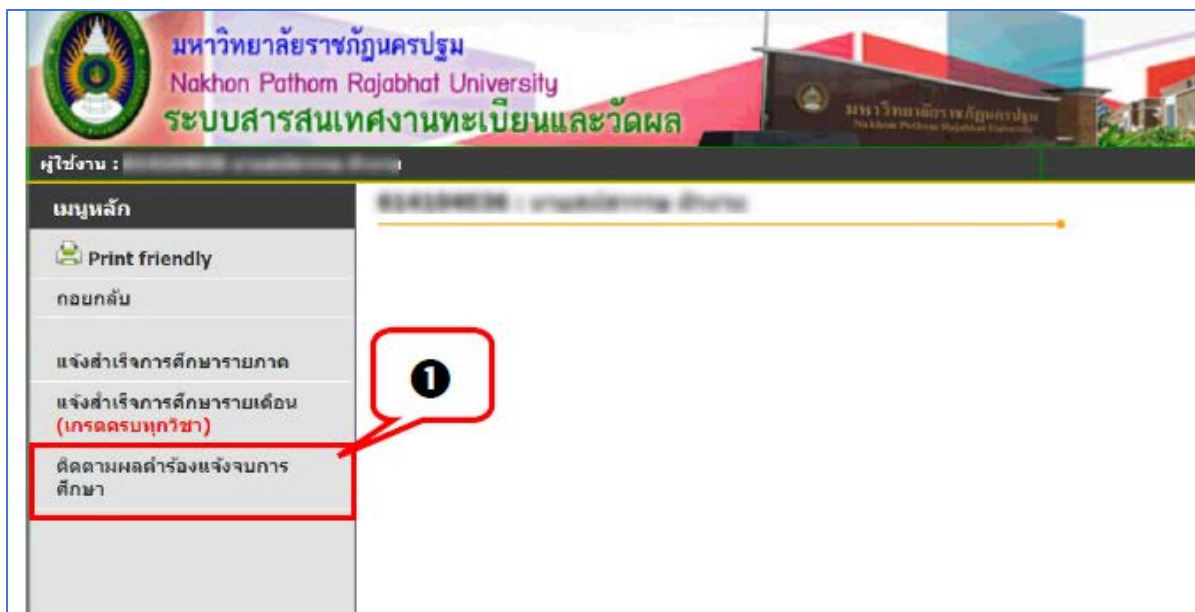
มหาวิทยาลัยราชภัฏนครปฐม
Nakhon Pathom Rajabhat University
ระบบสารสนเทศงานทะเบียนและวัดผล

มหาวิทยาลัยราชภัฏนครปฐม
Nakhon Pathom Rajabhat University

ผู้ใช้งาน : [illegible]

เมนูหลัก

Print friendly

ถอยกลับ

แจ้งสำเร็จการศึกษารายภาค

แจ้งสำเร็จการศึกษารายเดือน (เกรดครบทุกวิชา)

ติดตามผลคำร้องแจ้งจบการศึกษา

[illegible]

❶